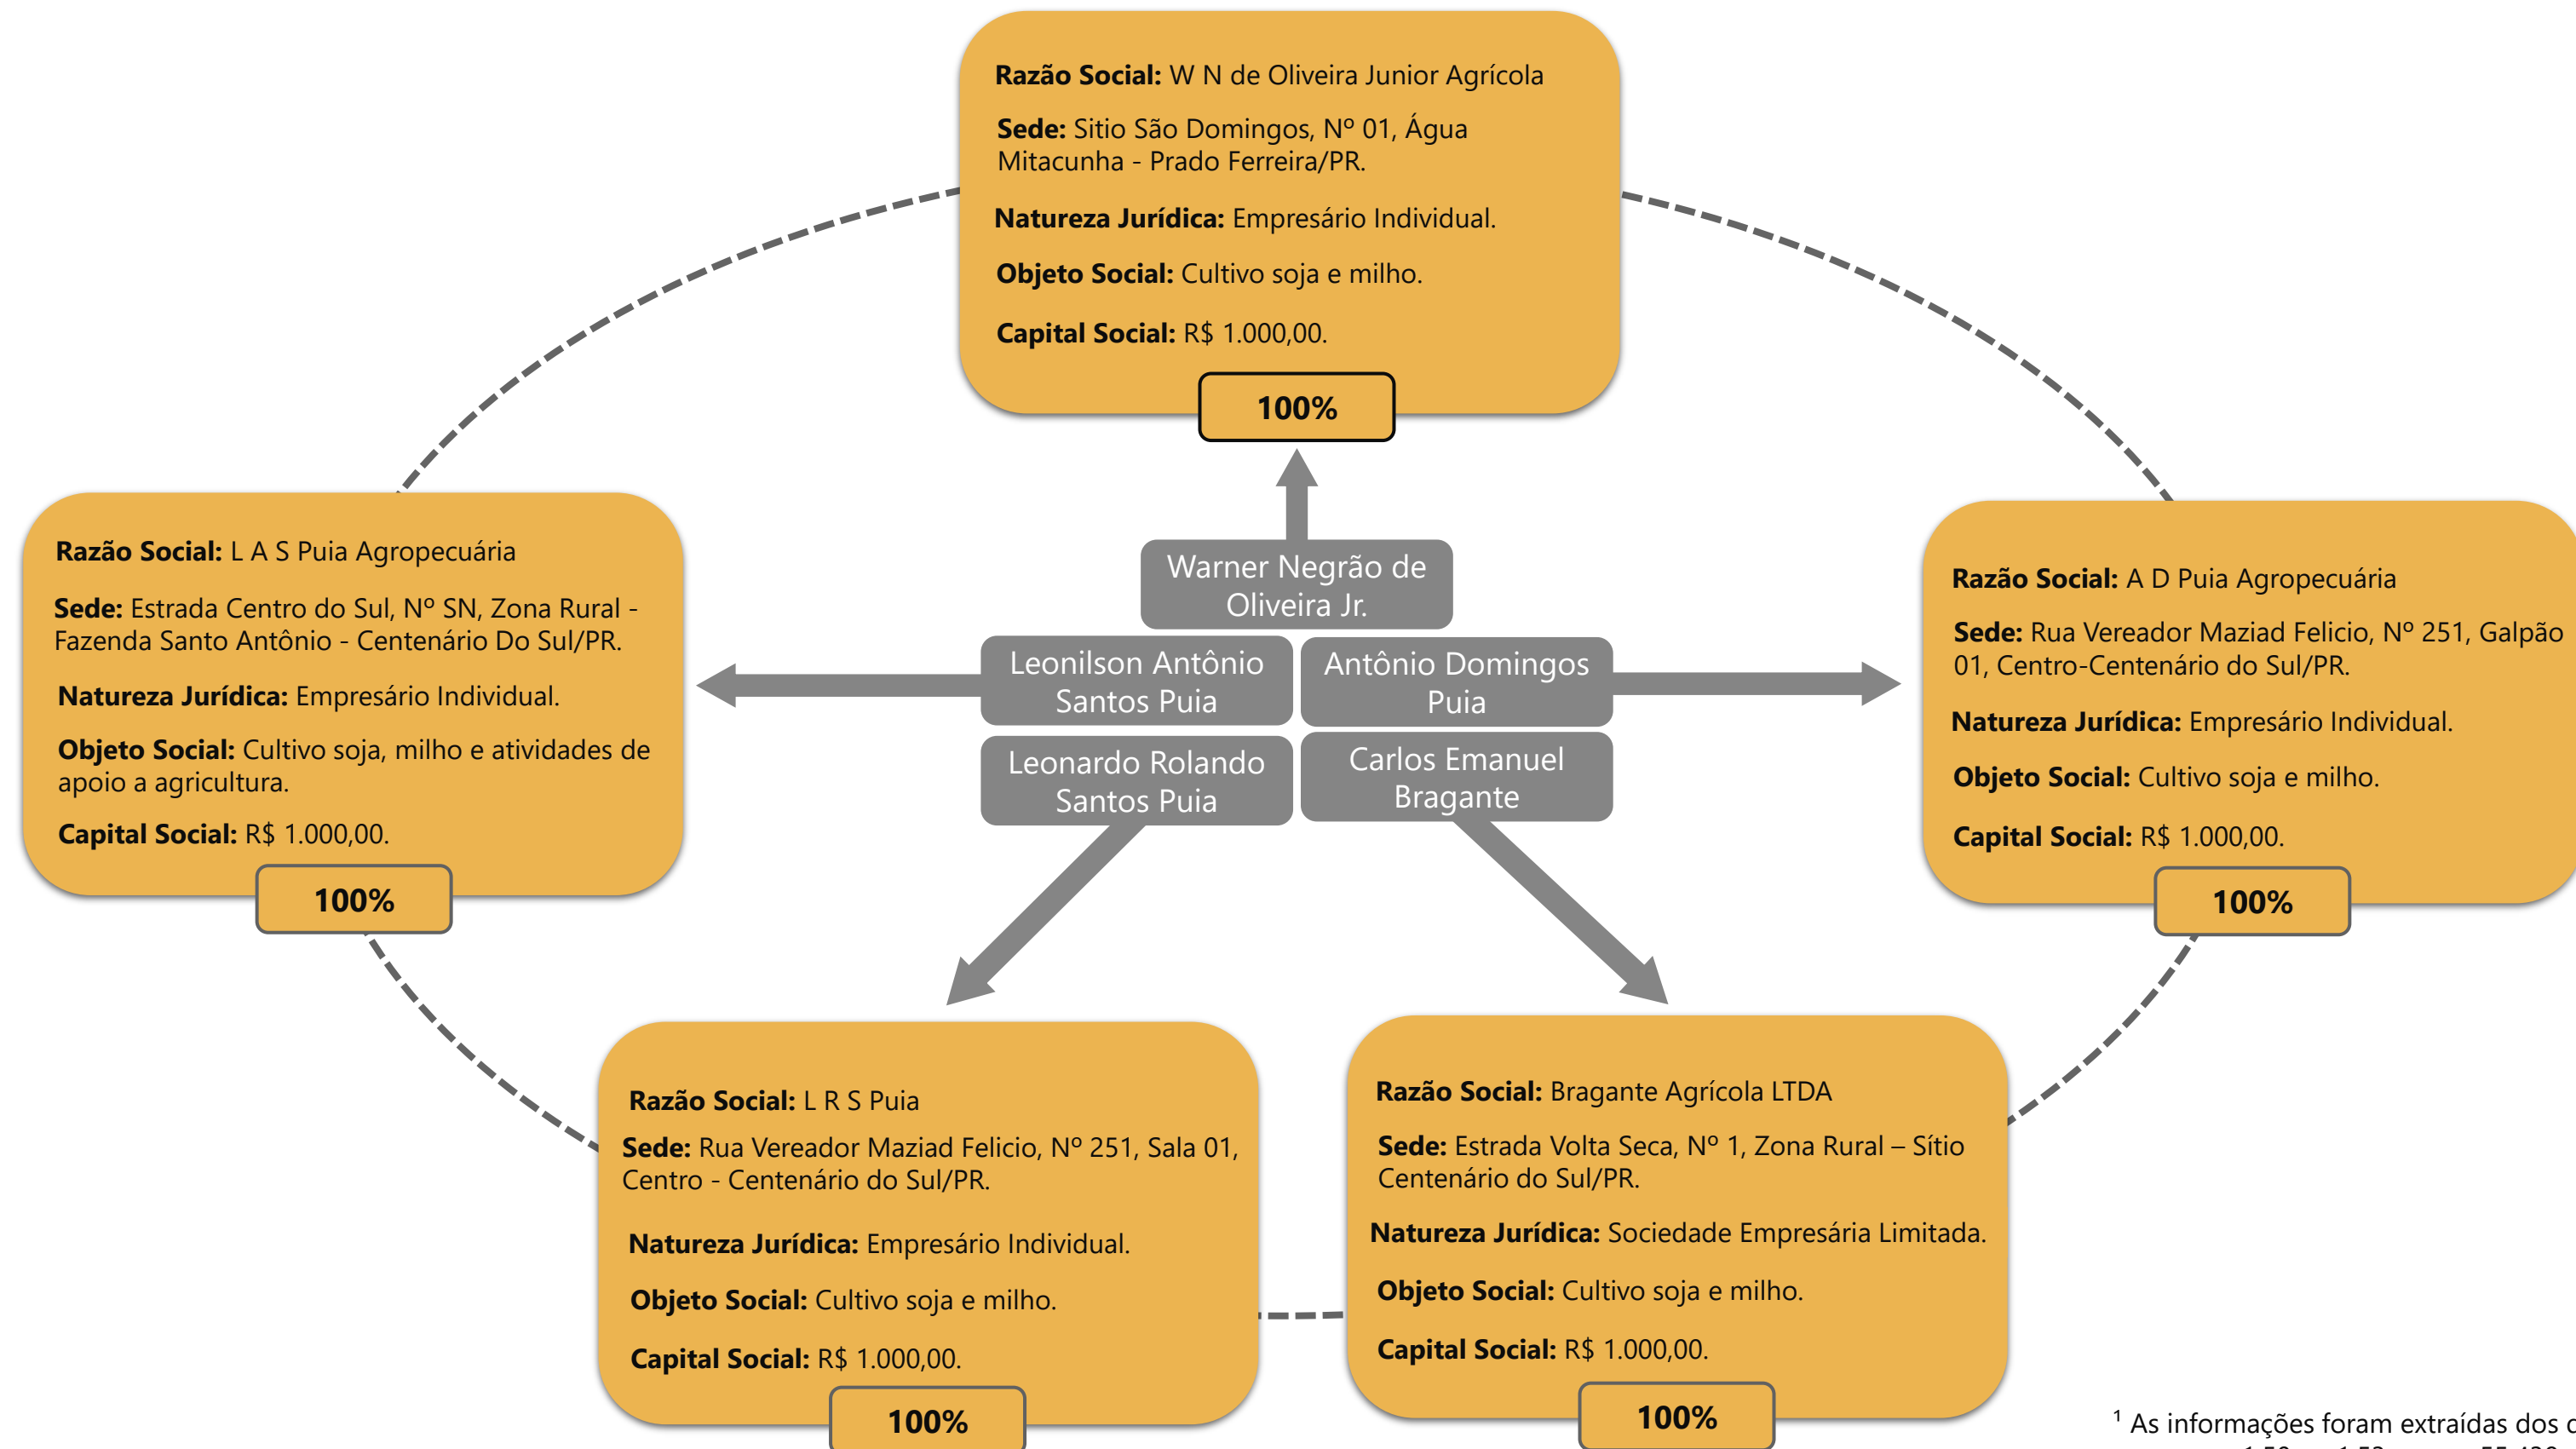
**Razão Social:** W N de Oliveira Junior Agrícola

**Sede:** Sitio São Domingos, Nº 01, Água Mitacunha - Prado Ferreira/PR.

**Natureza Jurídica:** Empresário Individual.

**Objeto Social:** Cultivo soja e milho.

**Capital Social:** R$ 1.000,00.

100%

Warner Negrão de Oliveira Jr.

Leonilson Antônio Santos Puia

Antônio Domingos Puia

Leonardo Rolando Santos Puia

Carlos Emanuel Bragante

**Razão Social:** L A S Puia Agropecuária

**Sede:** Estrada Centro do Sul, Nº SN, Zona Rural - Fazenda Santo Antônio - Centenário Do Sul/PR.

**Natureza Jurídica:** Empresário Individual.

**Objeto Social:** Cultivo soja, milho e atividades de apoio a agricultura.

**Capital Social:** R$ 1.000,00.

100%

**Razão Social:** A D Puia Agropecuária

**Sede:** Rua Vereador Maziad Felicio, Nº 251, Galpão 01, Centro-Centenário do Sul/PR.

**Natureza Jurídica:** Empresário Individual.

**Objeto Social:** Cultivo soja e milho.

**Capital Social:** R$ 1.000,00.

100%

**Razão Social:** L R S Puia

**Sede:** Rua Vereador Maziad Felicio, Nº 251, Sala 01, Centro - Centenário do Sul/PR.

**Natureza Jurídica:** Empresário Individual.

**Objeto Social:** Cultivo soja e milho.

**Capital Social:** R$ 1.000,00.

100%

**Razão Social:** Bragante Agrícola LTDA

**Sede:** Estrada Volta Seca, Nº 1, Zona Rural – Sítio Centenário do Sul/PR.

**Natureza Jurídica:** Sociedade Empresária Limitada.

**Objeto Social:** Cultivo soja e milho.

**Capital Social:** R$ 1.000,00.

100%

$^1$ As informações foram extraídas dos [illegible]